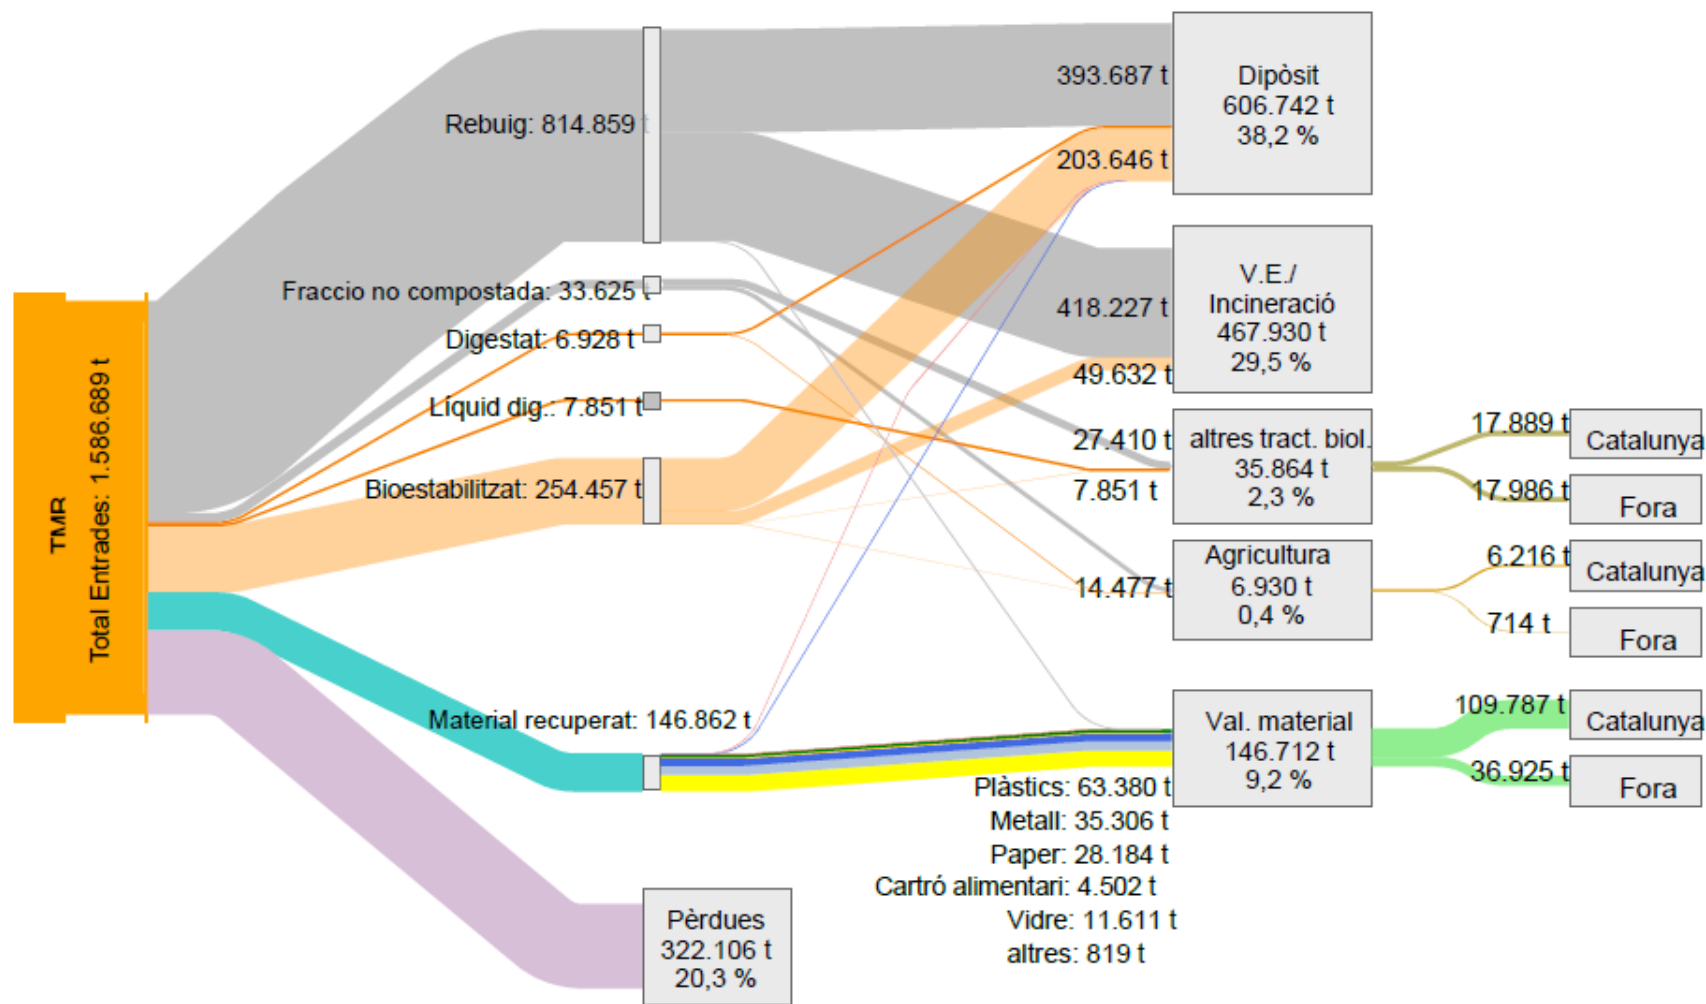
TMR
Total Entrades: 1.586.689 t

Rebuig: 814.859 t
Fraccio no compostada: 33.625 t
Digestat: 6.928 t
Líquid dig.: 7.851 t
Bioestabilitzat: 254.457 t
Material recuperat: 146.862 t

393.687 t
203.646 t
Dipòsit
606.742 t
38,2 %

418.227 t
49.632 t
V.E./
Incineració
467.930 t
29,5 %

27.410 t
7.851 t
altres tract. biol.
35.864 t
2,3 %

17.889 t
Catalunya
17.986 t
Fora

14.477 t
Agricultura
6.930 t
0,4 %

6.216 t
Catalunya
714 t
Fora

Val. material
146.712 t
9,2 %

109.787 t
Catalunya
36.925 t
Fora

Plàstics: 63.380 t
Metall: 35.306 t
Paper: 28.184 t
Cartró alimentari: 4.502 t
Vidre: 11.611 t
altres: 819 t

Pèrdues
322.106 t
20,3 %